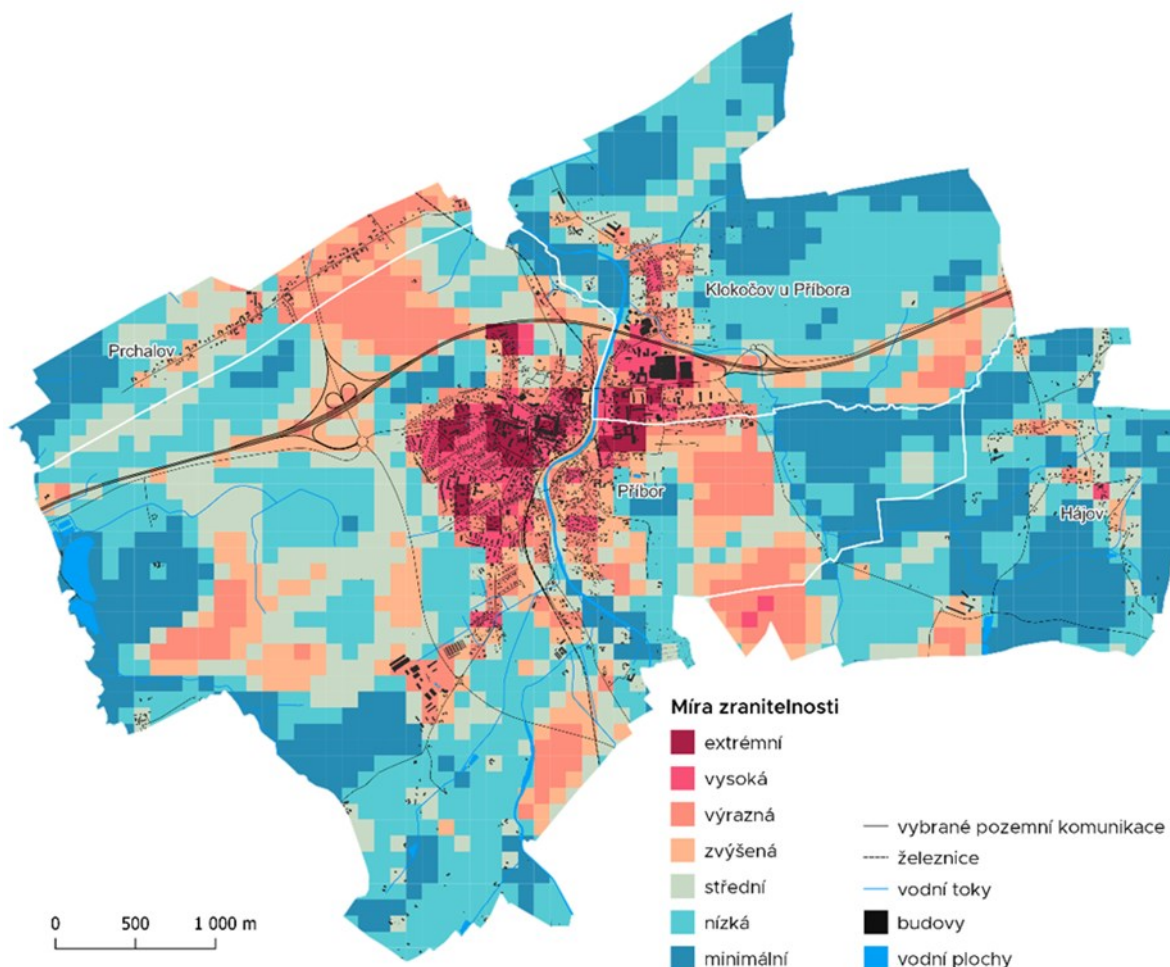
Klokočov u Příbora

Prchalov

Příbor

Hájov

Míra zranitelnosti

extrémní

vysoká

výrazná

zvýšená

střední

nízká

minimální

vybrané pozemní komunikace

železnice

vodní toky

budovy

vodní plochy

0 500 1 000 m